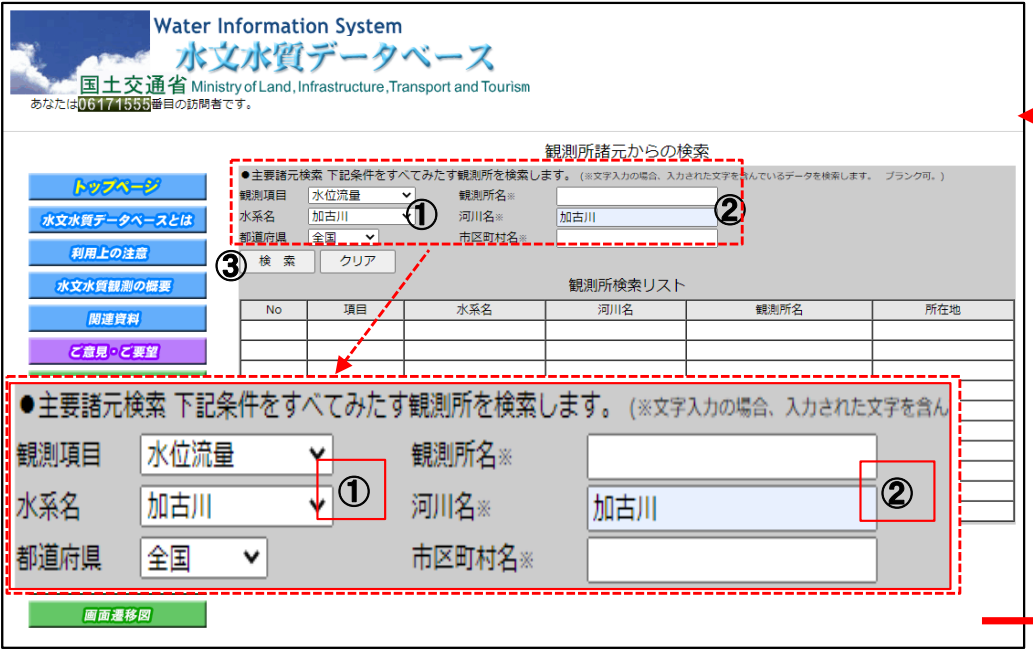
Water Information System
水文水質データベース
国土交通省 Ministry of Land, Infrastructure, Transport and Tourism
あなたは06171555番目の訪問者です。

トップページ
水文水質データベースとは
利用上の注意
水文水質観測の概要
関連資料
ご意見・ご要望
画面遷移図

観測所諸元からの検索

●主要諸元検索 下記条件をすべてみたす観測所を検索します。（※文字入力の場合、入力された文字を含んでいるデータを検索します。 ブランク可。）

観測項目 水位流量
観測所名※
水系名 加古川 ①
河川名※ 加古川 ②
都道府県 全国
市区町村名※

③ 検 索 クリア

観測所検索リスト

| No | 項目 | 水系名 | 河川名 | 観測所名 | 所在地 |
|---|---|---|---|---|---|
| | | | | | |

●主要諸元検索 下記条件をすべてみたす観測所を検索します。（※文字入力の場合、入力された文字を含ん

観測項目 水位流量 ①
観測所名※
水系名 加古川
河川名※ 加古川 ②
都道府県 全国
市区町村名※